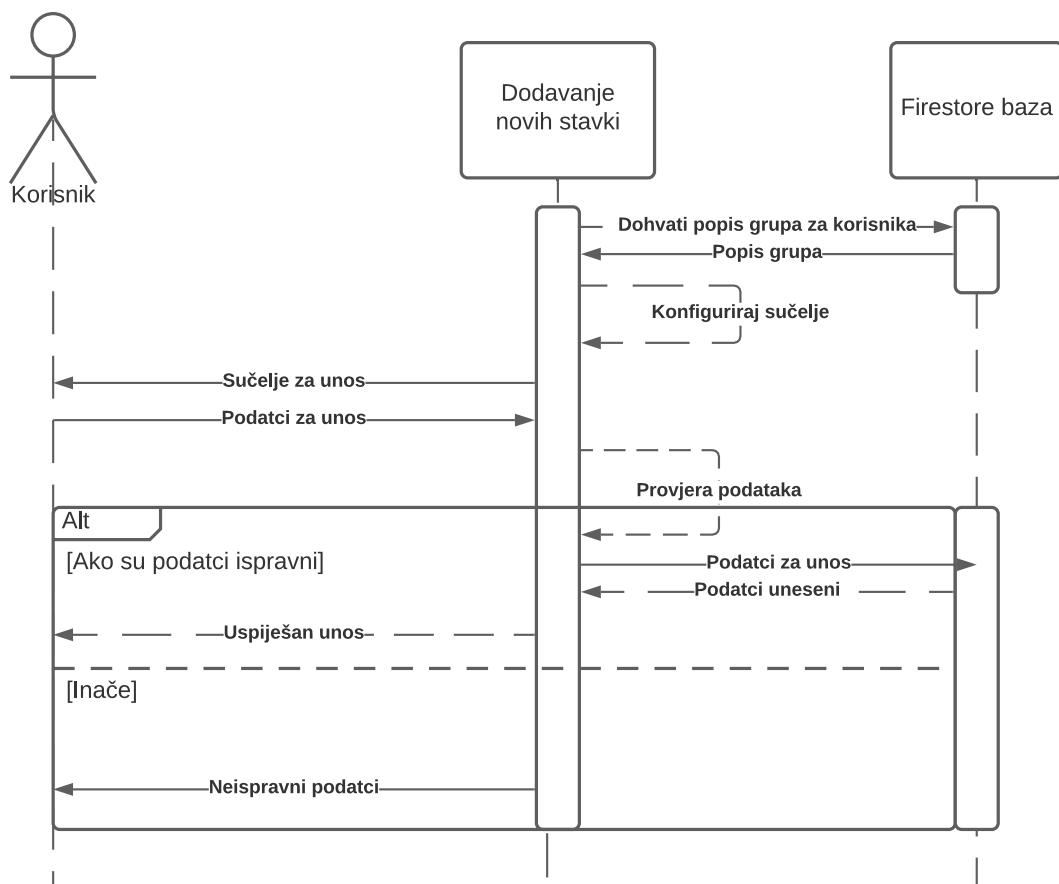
Korisnik

Dodavanje novih stavki

Firestore baza

Dohvati popis grupa za korisnika

Popis grupa

Konfiguriraj sučelje

Sučelje za unos

Podatci za unos

Provjera podataka

Alt

[Ako su podatci ispravni]

Podatci za unos

Podatci uneseni

Uspiješan unos

[Inače]

Neispravni podatci